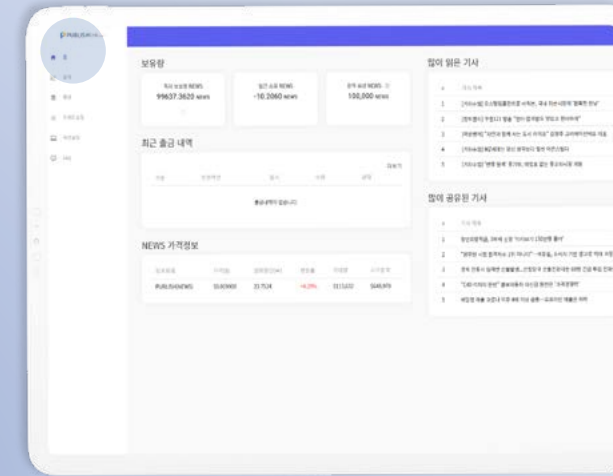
PUBLISH

보유량

99637.3620 NEWS

-10.2060 NEWS

100,000 NEWS

최근 출금 내역

더보기

출금내역이 없습니다

NEWS 가격정보

PUBLISHNEWS

-4.29%

많이 읽은 기사

1

2

3

4

5

많이 공유된 기사

1

2

3

4

5